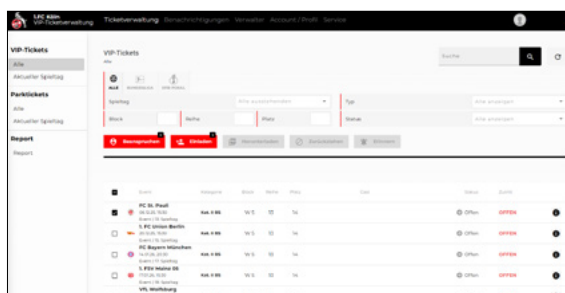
1.FC Köln
VIP-Ticketverwaltung

Ticketverwaltung Benachrichtigungen Verwalter Account / Profil Service

VIP-Tickets
Alle
Aktueller Spieltag

Parktickets
Alle
Aktueller Spieltag

Report
Report

VIP-Tickets
Alle

Suche

ALLE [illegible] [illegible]

Spieltag
Alle auswählenden
Typ
Alle anzeigen
Block
Reihe
Platz
Status
Alle anzeigen

Beanspruchen
Einladen
Verschicken
Zurückziehen
Stornieren

| | Event | Kategorie | Block | Reihe | Platz | Gast | Status | Zuteil | |
|---|---|---|---|---|---|---|---|---|---|
| | FC St. Pauli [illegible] Event \| 15. Spieltag | Kat. II BS | W 5 | 13 | 14 | | Offen | OFFEN | |
| | 1. FC Union Berlin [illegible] Event \| 15. Spieltag | Kat. II BS | W 5 | 13 | 14 | | Offen | OFFEN | |
| | FC Bayern München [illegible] Event \| 17. Spieltag | Kat. II BS | W 5 | 13 | 14 | | Offen | OFFEN | |
| | 1. FSV Mainz 05 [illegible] Event \| 19. Spieltag | Kat. II BS | W 5 | 13 | 14 | | Offen | OFFEN | |
| | VfL Wolfsburg | | | | | | | | |